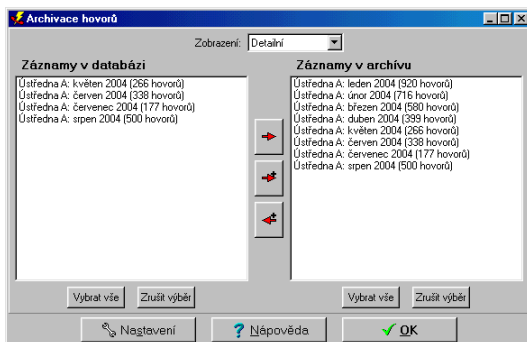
Archivace hovorů

Zobrazení: Detailní

Záznamy v databázi

Ústředna A: květen 2004 (266 hovorů)
Ústředna A: červen 2004 (338 hovorů)
Ústředna A: červenec 2004 (177 hovorů)
Ústředna A: srpen 2004 (500 hovorů)

Vybrat vše
Zrušit výběr

Záznamy v archivu

Ústředna A: leden 2004 (920 hovorů)
Ústředna A: únor 2004 (716 hovorů)
Ústředna A: březen 2004 (580 hovorů)
Ústředna A: duben 2004 (399 hovorů)
Ústředna A: květen 2004 (266 hovorů)
Ústředna A: červen 2004 (338 hovorů)
Ústředna A: červenec 2004 (177 hovorů)
Ústředna A: srpen 2004 (500 hovorů)

Vybrat vše
Zrušit výběr

Nastavení
Nápověda
OK